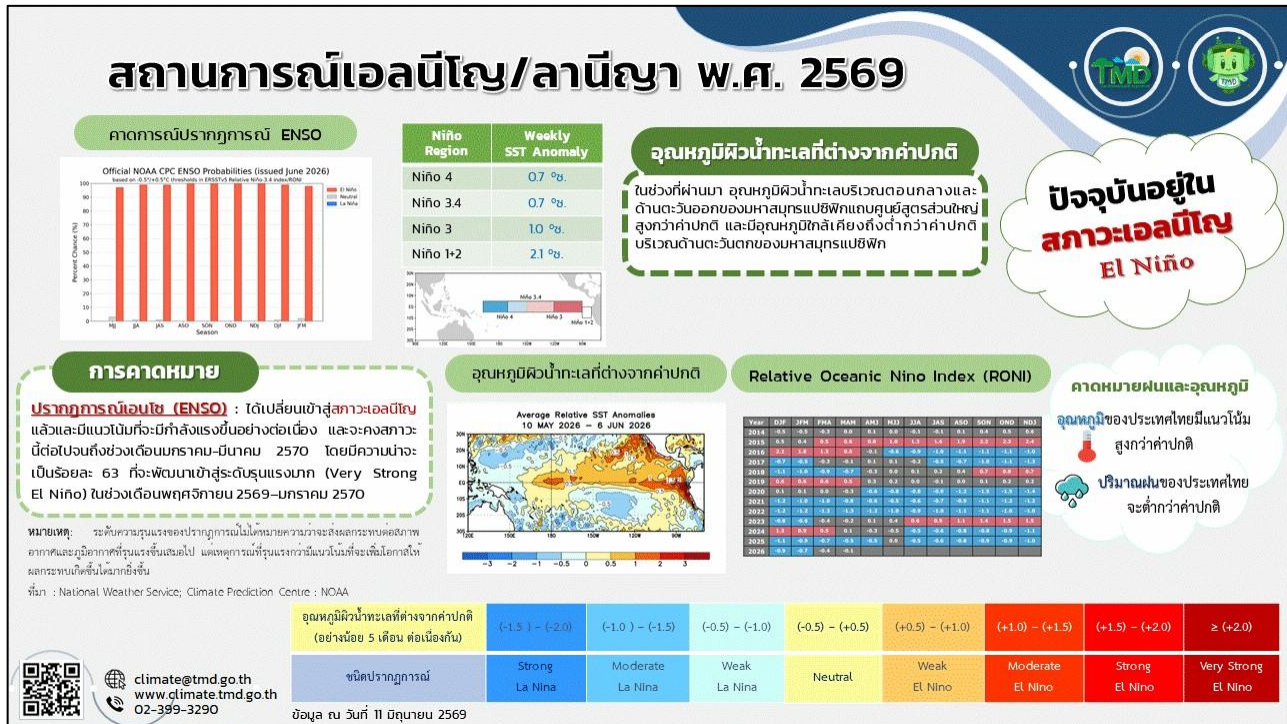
สถานการณ์เอลนีโญ/ลานีญา พ.ศ. 2569

TMD

คาดการณ์ปรากฏการณ์ ENSO

Official NOAA CPC ENSO Probabilities (issued June 2026)
based on -0.5°/+0.5°C thresholds in ERSSTv5 Relative Niño-3.4 index/RONI

El Niño
Neutral
La Niña

Percent Chance (%)

MJJ JJA JAS ASO SON OND NDJ DJF JFM
Season

| Niño Region | Weekly SST Anomaly |
|---|---|
| Niño 4 | 0.7 °ซ. |
| Niño 3.4 | 0.7 °ซ. |
| Niño 3 | 1.0 °ซ. |
| Niño 1+2 | 2.1 °ซ. |

Niño 3.4
Niño 4
Niño 3
Niño 1+2

อุณหภูมิผิวน้ำทะเลที่ต่างจากค่าปกติ

ในช่วงที่ผ่านมา อุณหภูมิผิวน้ำทะเลบริเวณตอนกลางและด้านตะวันออกของมหาสมุทรแปซิฟิกแถบศูนย์สูตรส่วนใหญ่สูงกว่าค่าปกติ และมีอุณหภูมิใกล้เคียงถึงต่ำกว่าค่าปกติบริเวณด้านตะวันตกของมหาสมุทรแปซิฟิก

ปัจจุบันอยู่ใน
สภาวะเอลนีโญ
El Niño

การคาดหมาย

ปรากฏการณ์เอนโซ (ENSO) : ได้เปลี่ยนเข้าสู่สภาวะเอลนีโญแล้วและมีแนวโน้มที่จะมีกำลังแรงขึ้นอย่างต่อเนื่อง และจะคงสภาวะนี้ต่อไปจนถึงช่วงเดือนมกราคม-มีนาคม 2570 โดยมีความน่าจะเป็นร้อยละ 63 ที่จะพัฒนาเข้าสู่ระดับรุนแรงมาก (Very Strong El Niño) ในช่วงเดือนพฤศจิกายน 2569-มกราคม 2570

หมายเหตุ: ระดับความรุนแรงของปรากฏการณ์ไม่ได้หมายความว่าจะส่งผลกระทบต่อสภาพอากาศและภูมิอากาศที่รุนแรงขึ้นเสมอไป แต่เหตุการณ์ที่รุนแรงกว่ามีแนวโน้มที่จะเพิ่มโอกาสให้ผลกระทบเกิดขึ้นได้มากยิ่งขึ้น

ที่มา : National Weather Service; Climate Prediction Centre : NOAA

อุณหภูมิผิวน้ำทะเลที่ต่างจากค่าปกติ

Average Relative SST Anomalies
10 MAY 2026 – 6 JUN 2026

−3 −2 −1 −0.5 0 0.5 1 2 3

Relative Oceanic Nino Index (RONI)

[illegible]

คาดหมายฝนและอุณหภูมิ

อุณหภูมิของประเทศไทยมีแนวโน้มสูงกว่าค่าปกติ

ปริมาณฝนของประเทศไทยจะต่ำกว่าค่าปกติ

| อุณหภูมิผิวน้ำทะเลที่ต่างจากค่าปกติ (อย่างน้อย 5 เดือน ต่อเนื่องกัน) | (-1.5 ) – (-2.0) | (-1.0 ) – (-1.5) | (-0.5) – (-1.0) | (-0.5) – (+0.5) | (+0.5) – (+1.0) | (+1.0) – (+1.5) | (+1.5) – (+2.0) | ≥ (+2.0) |
|---|---|---|---|---|---|---|---|---|
| ชนิดปรากฏการณ์ | Strong La Nina | Moderate La Nina | Weak La Nina | Neutral | Weak El Nino | Moderate El Nino | Strong El Nino | Very Strong El Nino |

climate@tmd.go.th
www.climate.tmd.go.th
02-399-3290

ข้อมูล ณ วันที่ 11 มิถุนายน 2569